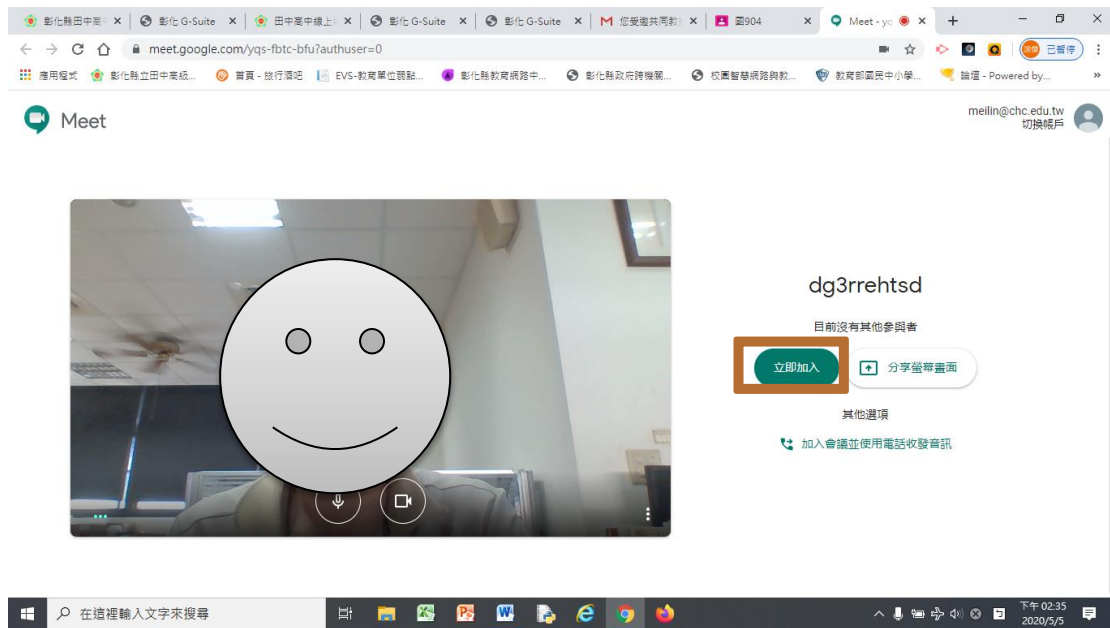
彰化縣田中高 × 彰化 G-Suite × 田中高中線上 × 彰化 G-Suite × 彰化 G-Suite × 您受邀共同 × 圖904 × Meet - yc ×

meet.google.com/yqs-fbtc-bfu?authuser=0

已暫停

應用程式 彰化縣立田中高級... 首頁 - 旅行酒吧 EVS-教育單位認點... 彰化縣教育網路中... 彰化縣政府跨機關... 校園智慧網路與數... 教育部國民中小學... 論壇 - Powered by...

Meet

meilin@chc.edu.tw
切換帳戶

dg3rrehtsd

目前沒有其他參與者

立即加入

分享螢幕畫面

其他選項

加入會議並使用電話收發音訊

在這裡輸入文字來搜尋

下午 02:35
2020/5/5